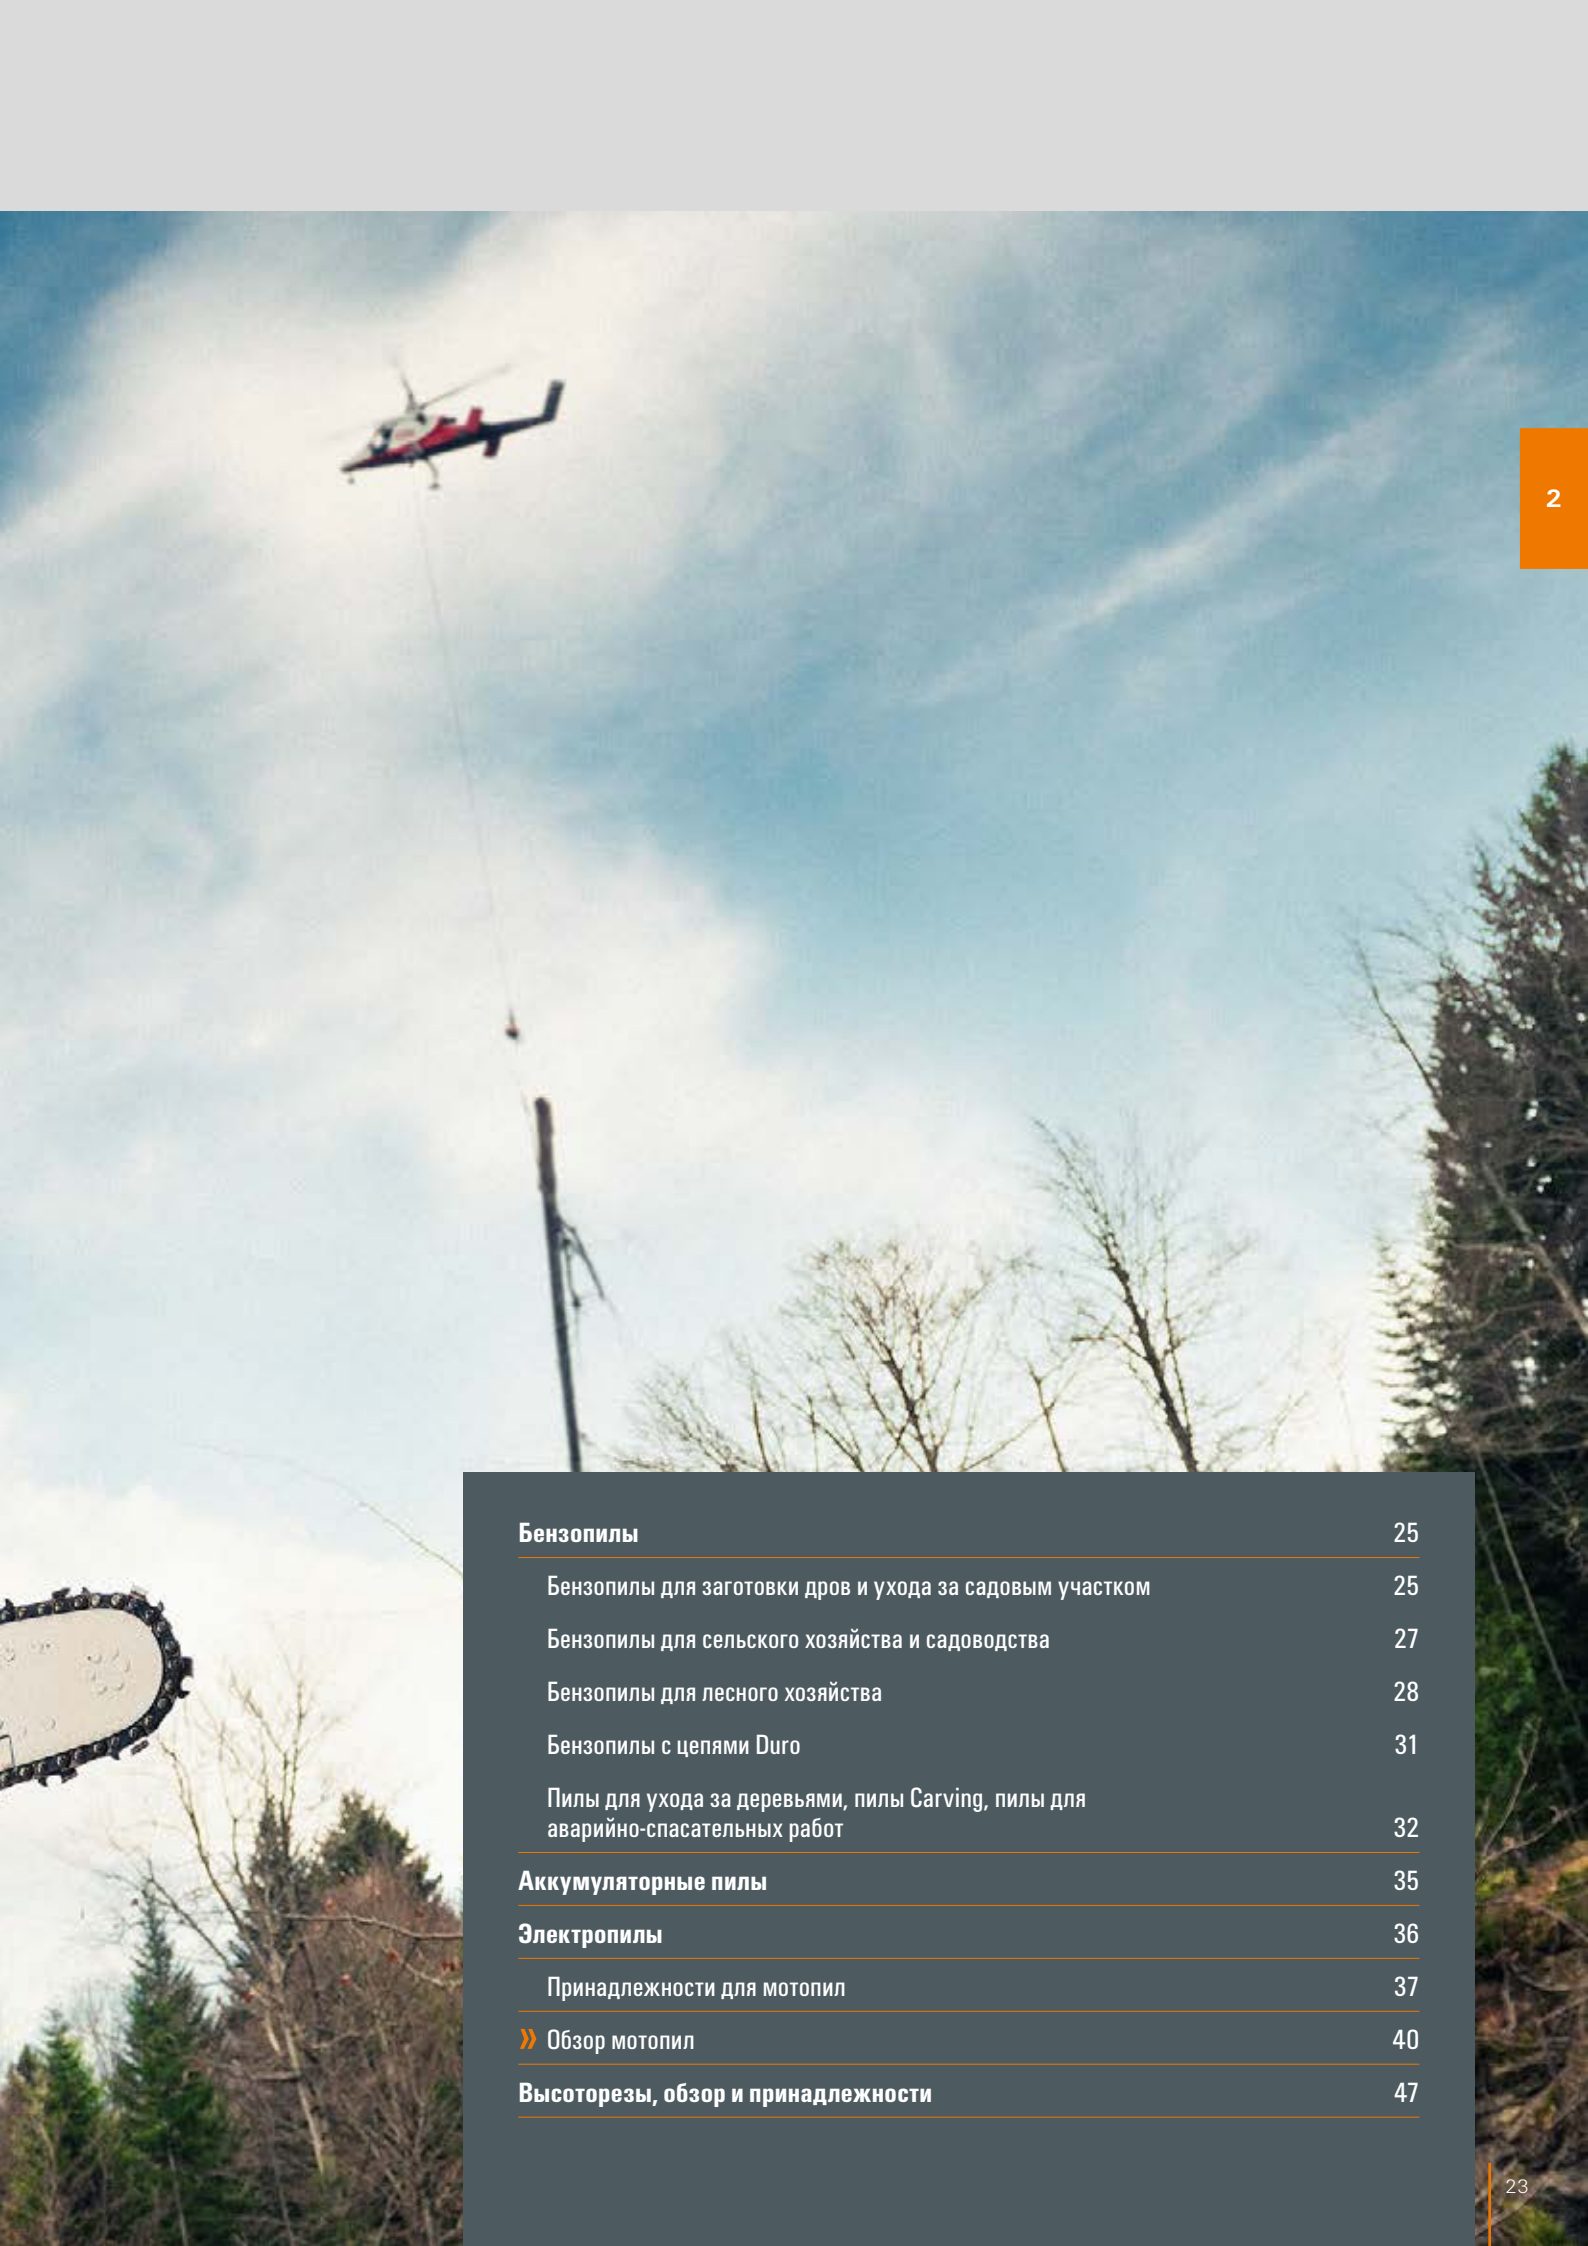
2

| | |
|---|---|
| **Бензопилы** | 25 |
| Бензопилы для заготовки дров и ухода за садовым участком | 25 |
| Бензопилы для сельского хозяйства и садоводства | 27 |
| Бензопилы для лесного хозяйства | 28 |
| Бензопилы с цепями Duro | 31 |
| Пилы для ухода за деревьями, пилы Carving, пилы для аварийно-спасательных работ | 32 |
| **Аккумуляторные пилы** | 35 |
| **Электропилы** | 36 |
| Принадлежности для мотопил | 37 |
| » Обзор мотопил | 40 |
| **Высоторезы, обзор и принадлежности** | 47 |

23